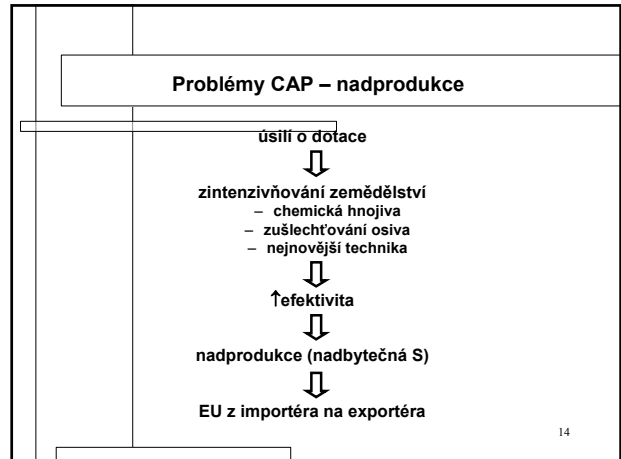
Problémy CAP – nadprodukce

úsilí o dotace

⇩

zintenzivňování zemědělství

– chemická hnojiva
– zušlechťování osiva
– nejnovější technika

⇩

↑efektivita

⇩

nadprodukce (nadbytečná S)

⇩

EU z importéra na exportéra

14